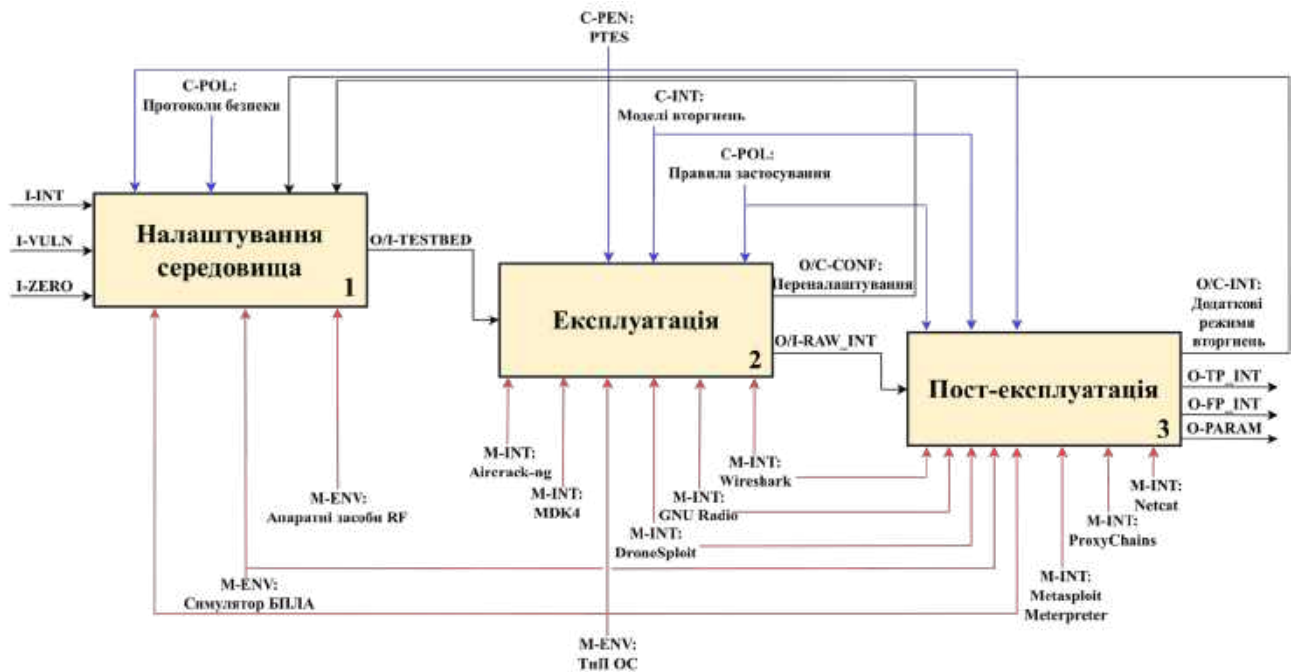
C-PEN:
PTES

C-POL:
Протоколи безпеки

C-INT:
Моделі вторгнень

C-POL:
Правила застосування

I-INT
I-VULN
I-ZERO

Налаштування середовища
1

O/I-TESTBED

Експлуатація
2

O/C-CONF:
Переналаштування

O/C-INT:
Додаткові режими вторгнень

O/I-RAW_INT

Пост-експлуатація
3

O-TP_INT
O-FP_INT
O-PARAM

M-ENV:
Апаратні засоби RF

M-INT:
Aircrack-ng

M-INT:
MDK4

M-INT:
Wireshark

M-INT:
GNU Radio

M-INT:
DroneSploit

M-INT:
Netcat

M-INT:
ProxyChains

M-INT:
Metasploit
Meterpreter

M-ENV:
Симулятор БПЛА

M-ENV:
ТнП ОС